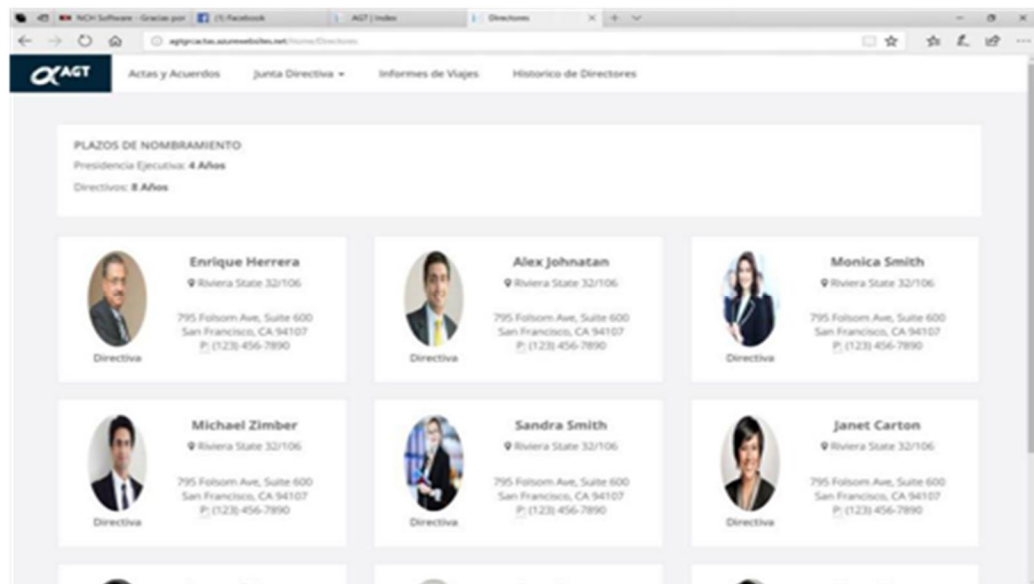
NCH Software - Gracias por | (1) Facebook | AGT | Index | Directores

agtpractas.azurewebsites.net/Home/Directores

AGT Actas y Acuerdos Junta Directiva Informes de Viajes Historico de Directores

PLAZOS DE NOMBRAMIENTO

Presidencia Ejecutiva: 4 Años

Directivos: 8 Años

Enrique Herrera
Riviera State 32/106
795 Folsom Ave, Suite 600
San Francisco, CA 94107
P: (123) 456-7890
Directiva

Alex Johnatan
Riviera State 32/106
795 Folsom Ave, Suite 600
San Francisco, CA 94107
P: (123) 456-7890
Directiva

Monica Smith
Riviera State 32/106
795 Folsom Ave, Suite 600
San Francisco, CA 94107
P: (123) 456-7890
Directiva

Michael Zimber
Riviera State 32/106
795 Folsom Ave, Suite 600
San Francisco, CA 94107
P: (123) 456-7890
Directiva

Sandra Smith
Riviera State 32/106
795 Folsom Ave, Suite 600
San Francisco, CA 94107
P: (123) 456-7890
Directiva

Janet Carton
Riviera State 32/106
795 Folsom Ave, Suite 600
San Francisco, CA 94107
P: (123) 456-7890
Directiva